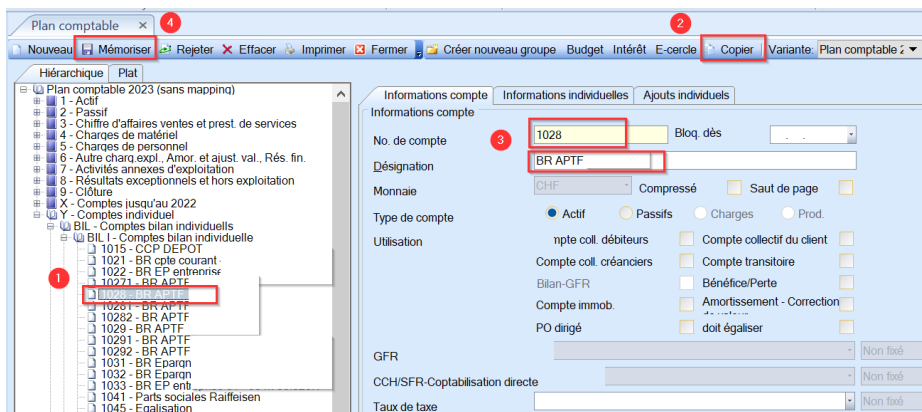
Plan comptable ×
4
2
Nouveau Mémoriser Rejeter Effacer Imprimer Fermer Créer nouveau groupe Budget Intérêt E-cercle Copier Variante: Plan comptable 2
Hiérarchique Plat
Plan comptable 2023 (sans mapping)
1 - Actif
2 - Passif
3 - Chiffre d'affaires ventes et prest. de services
4 - Charges de matériel
5 - Charges de personnel
6 - Autre charg.expl., Amor. et ajust. val., Rés. fin.
7 - Activités annexes d'exploitation
8 - Résultats exceptionnels et hors exploitation
9 - Clôture
X - Comptes jusqu'au 2022
Y - Comptes individuel
BIL - Comptes bilan individuells
BIL I - Comptes bilan individuelle
1015 - CCP DEPOT
1021 - BR cpte courant
1022 - BR EP entreprise
10271 - BR APTF
1
1028 - BR APTF
10281 - BR APTF
10282 - BR APTF
1029 - BR APTF
10291 - BR APTF
10292 - BR APTF
1031 - BR Epargn
1032 - BR Epargn
1033 - BR EP ent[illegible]
1041 - Parts sociales Raiffeisen
1045 - Egalisation
Informations compte Informations individuelles Ajouts individuels
Informations compte
No. de compte 3 1028 Bloq. dès
Désignation BR APTF
Monnaie CHF Compressé Saut de page
Type de compte Actif Passifs Charges Prod.
Utilisation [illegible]mpte coll. débiteurs Compte collectif du client
Compte coll. créanciers Compte transitoire
Bilan-GFR Bénéfice/Perte
Compte immob. Amortissement - Correction de valeur
PO dirigé doit égaliser
GFR Non fixé
CCH/SFR-Coptabilisation directe Non fixé
Taux de taxe Non fixé